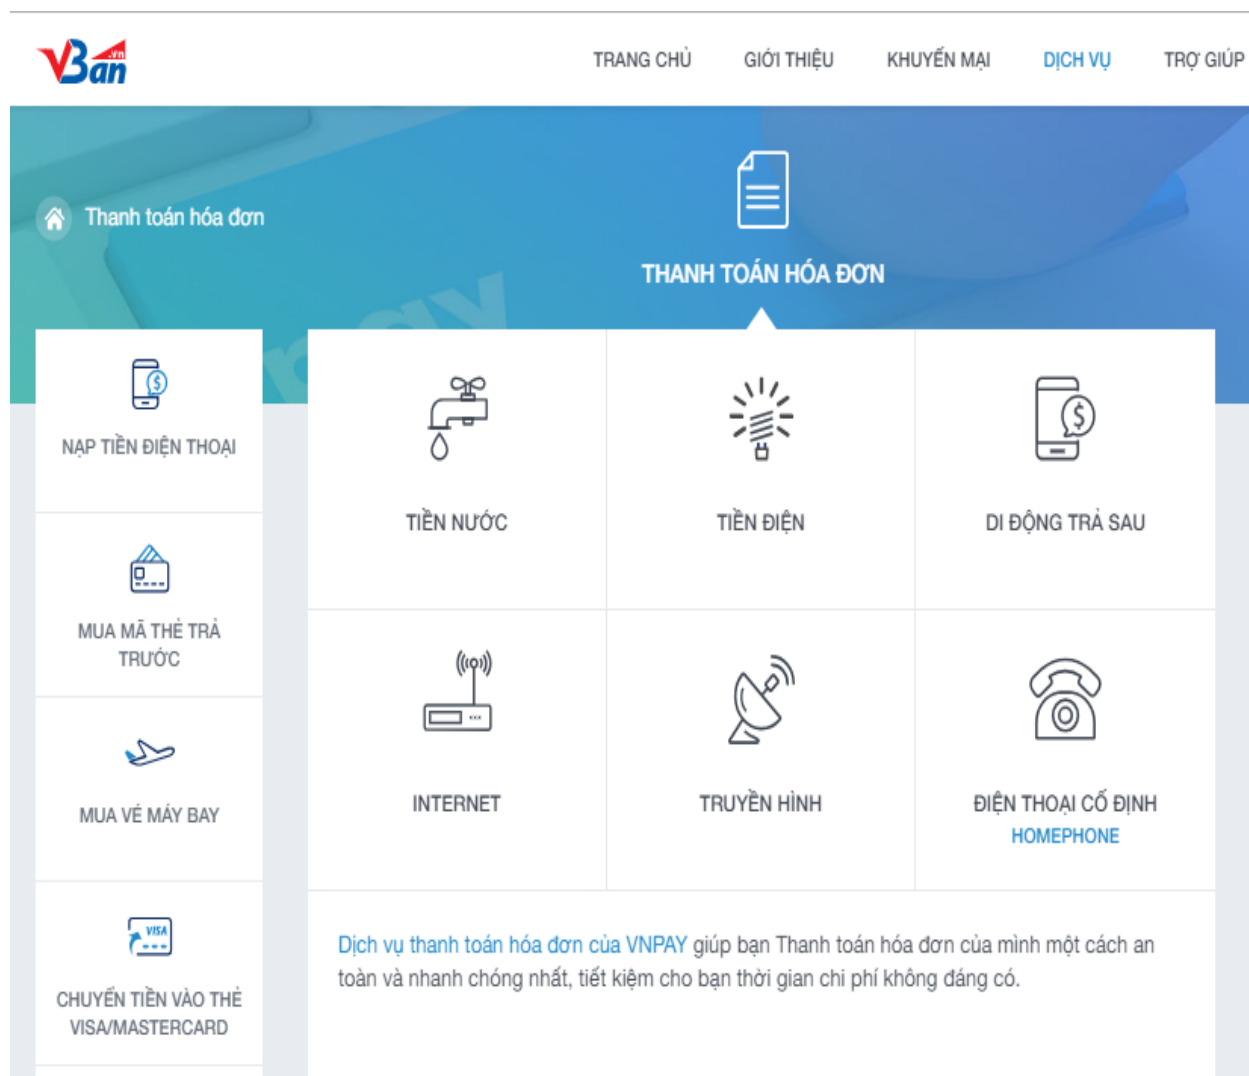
VBan .vn

TRANG CHỦ GIỚI THIỆU KHUYẾN MẠI DỊCH VỤ TRỢ GIÚP

Thanh toán hóa đơn

THANH TOÁN HÓA ĐƠN

NẠP TIỀN ĐIỆN THOẠI

MUA MÃ THẺ TRẢ TRƯỚC

MUA VÉ MÁY BAY

VISA

CHUYỂN TIỀN VÀO THẺ VISA/MASTERCARD

TIỀN NƯỚC

TIỀN ĐIỆN

DI ĐỘNG TRẢ SAU

INTERNET

TRUYỀN HÌNH

ĐIỆN THOẠI CỐ ĐỊNH
HOMEPHONE

Dịch vụ thanh toán hóa đơn của VNPAY giúp bạn Thanh toán hóa đơn của mình một cách an toàn và nhanh chóng nhất, tiết kiệm cho bạn thời gian chi phí không đáng có.